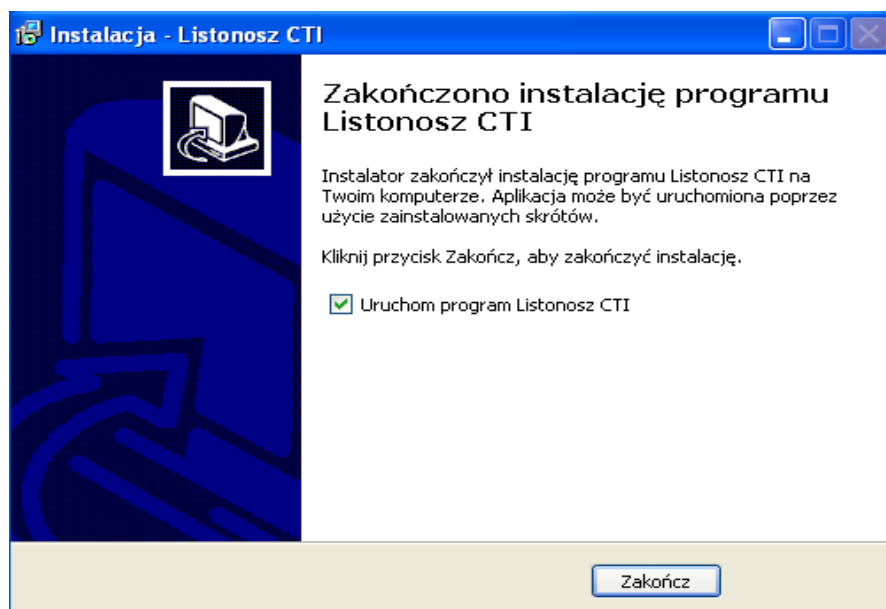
Instalacja - Listonosz CTI

Zakończono instalację programu Listonosz CTI

Instalator zakończył instalację programu Listonosz CTI na Twoim komputerze. Aplikacja może być uruchomiona poprzez użycie zainstalowanych skrótów.

Kliknij przycisk Zakończ, aby zakończyć instalację.

Uruchom program Listonosz CTI

Zakończ